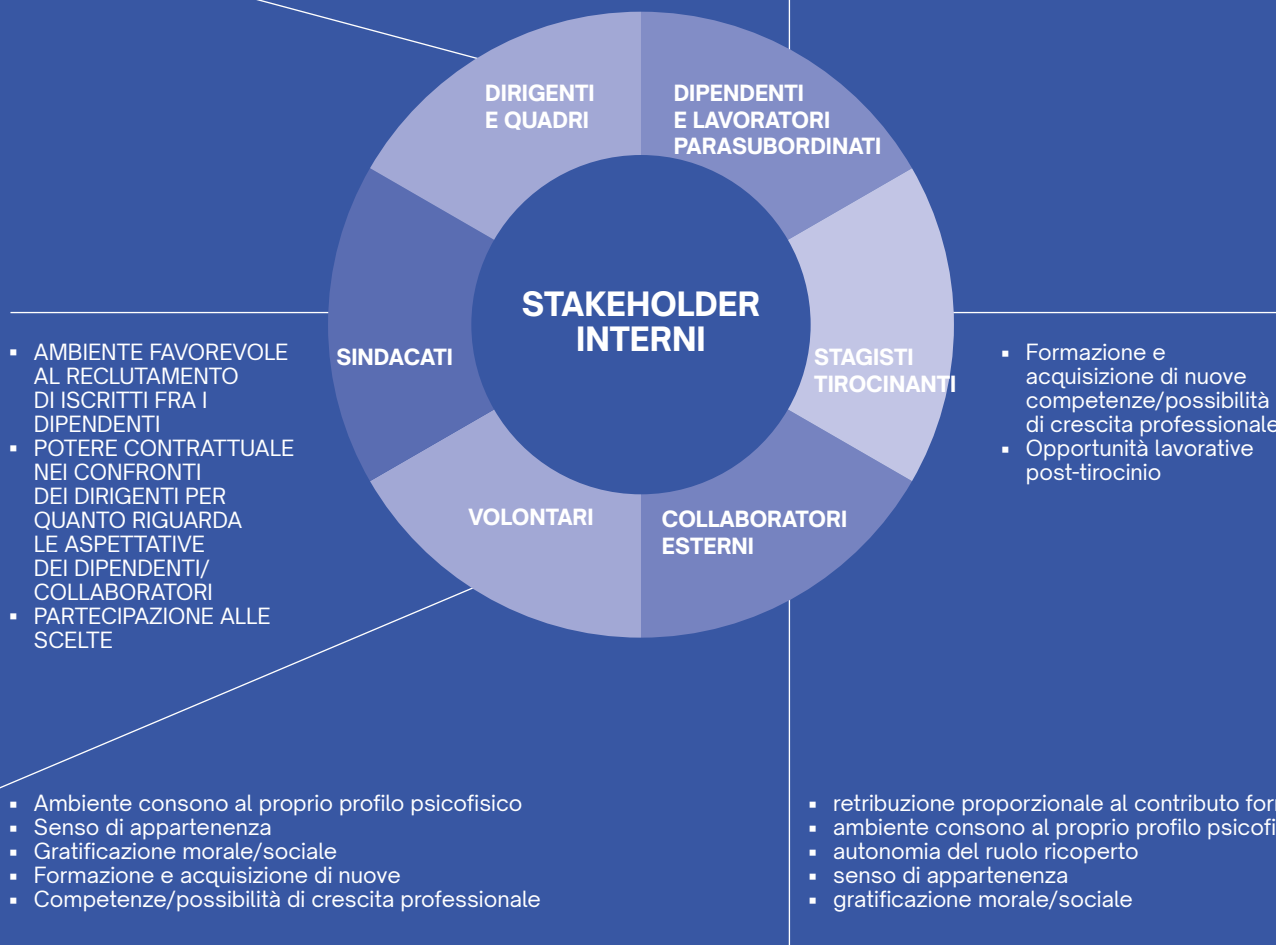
DIRIGENTI E QUADRI

DIPENDENTI E LAVORATORI PARASUBORDINATI

STAKEHOLDER INTERNI

SINDACATI

STAGISTI TIROCINANTI

VOLONTARI

COLLABORATORI ESTERNI

- AMBIENTE FAVOREVOLE AL RECLUTAMENTO DI ISCRITTI FRA I DIPENDENTI
- POTERE CONTRATTUALE NEI CONFRONTI DEI DIRIGENTI PER QUANTO RIGUARDA LE ASPETTATIVE DEI DIPENDENTI/ COLLABORATORI
- PARTECIPAZIONE ALLE SCELTE

- Formazione e acquisizione di nuove competenze/possibilità di crescita professionale
- Opportunità lavorative post-tirocinio

- Ambiente consono al proprio profilo psicofisico
- Senso di appartenenza
- Gratificazione morale/sociale
- Formazione e acquisizione di nuove
- Competenze/possibilità di crescita professionale

- retribuzione proporzionale al contributo for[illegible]
- ambiente consono al proprio profilo psicofi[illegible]
- autonomia del ruolo ricoperto
- senso di appartenenza
- gratificazione morale/sociale